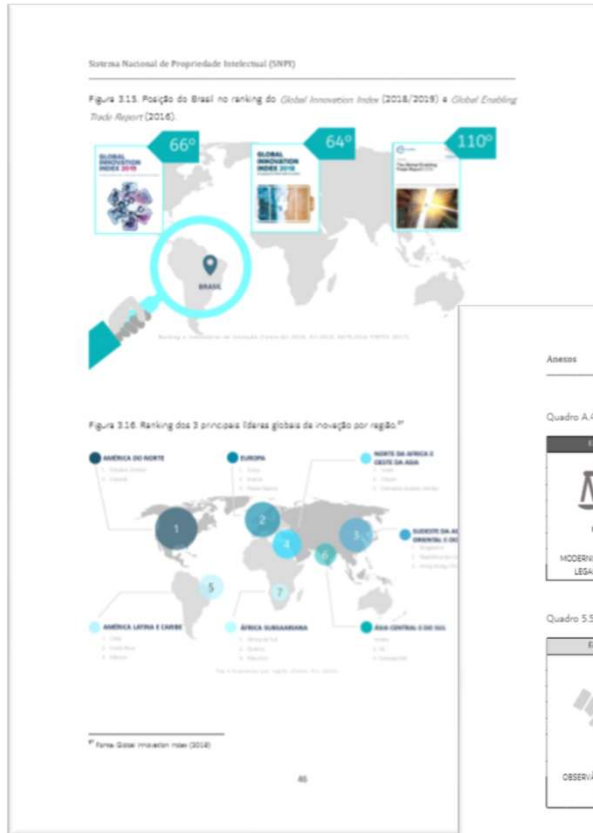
Sistema Nacional de Propriedade Intelectual (SNPI)

Figura 3.15. Posição do Brasil no ranking do *Global Innovation Index* (2018/2019) e *Global Enabling Trade Report* (2016).

66º

GLOBAL INNOVATION INDEX 2019

64º

GLOBAL INNOVATION INDEX 2018

110º

The Global Enabling Trade Report 2016

BRASIL

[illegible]

Figura 3.16. Ranking dos 3 principais líderes globais de inovação por região.$^{87}$

AMÉRICA DO NORTE
1. Estados Unidos
2. Canadá

EUROPA
1. Suíça
2. Suécia
3. Países Baixos

NORTE DA ÁFRICA E OESTE DA ÁSIA
1. Israel
2. Chipre
3. Emirados Árabes Unidos

SUDESTE DA ÁSIA, ORIENTAL E OCEANIA
1. Singapura
2. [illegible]
3. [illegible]

1
2
3
4
5
6
7

AMÉRICA LATINA E CARIBE
1. Chile
2. Costa Rica
3. México

ÁFRICA SUBSAARIANA
1. África do Sul
2. Quênia
3. Maurício

ÁSIA CENTRAL E DO SUL
1. Índia
2. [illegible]
3. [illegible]

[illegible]

$^{87}$ Fonte: Global Innovation Index (2018)

46

Anexos

Quadro A.4

MODERN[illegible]
LEGA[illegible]

Quadro 5.5

OBSERVÁ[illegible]